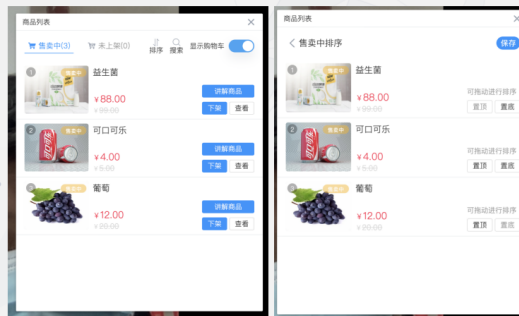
商品列表

售卖中(3) 未上架(0) 排序 搜索 显示购物车

1 售卖中
益生菌
¥88.00
¥99.00
讲解商品
下架 查看

2 售卖中
可口可乐
¥4.00
¥5.00
讲解商品
下架 查看

3 售卖中
葡萄
¥12.00
¥20.00
讲解商品
下架 查看

商品列表

< 售卖中排序 保存

1
益生菌
¥88.00
¥99.00
可拖动进行排序
置顶 置底

2
可口可乐
¥4.00
¥5.00
可拖动进行排序
置顶 置底

3
葡萄
¥12.00
¥20.00
可拖动进行排序
置顶 置底